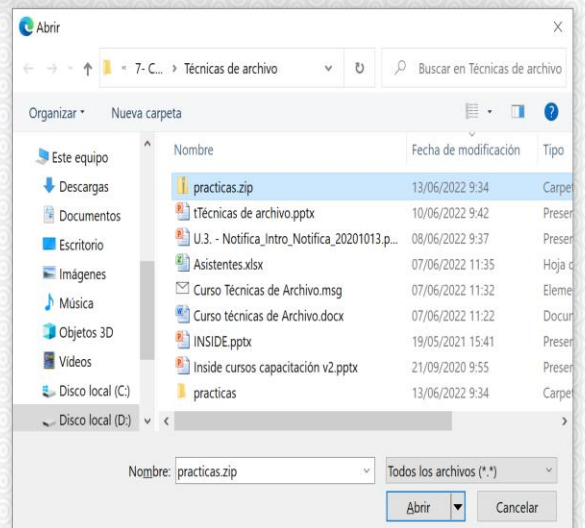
Abrir

« 7- C... › Técnicas de archivo

Buscar en Técnicas de archivo

Organizar ▾ Nueva carpeta

Este equipo
Descargas
Documentos
Escritorio
Imágenes
Música
Objetos 3D
Vídeos
Disco local (C:)
Disco local (D:)

| Nombre | Fecha de modificación | Tipo |
|---|---|---|
| practicas.zip | 13/06/2022 9:34 | Carpet |
| tTécnicas de archivo.pptx | 10/06/2022 9:42 | Presen |
| U.3. - Notifica_Intro_Notifica_20201013.p... | 08/06/2022 9:37 | Presen |
| Asistentes.xlsx | 07/06/2022 11:35 | Hoja d |
| Curso Técnicas de Archivo.msg | 07/06/2022 11:32 | Elemen |
| Curso técnicas de Archivo.docx | 07/06/2022 11:22 | Docun |
| INSIDE.pptx | 19/05/2021 15:41 | Presen |
| Inside cursos capacitación v2.pptx | 21/09/2020 9:55 | Presen |
| practicas | 13/06/2022 9:34 | Carpet |

Nombre: practicas.zip

Todos los archivos (*.*)

Abrir

Cancelar